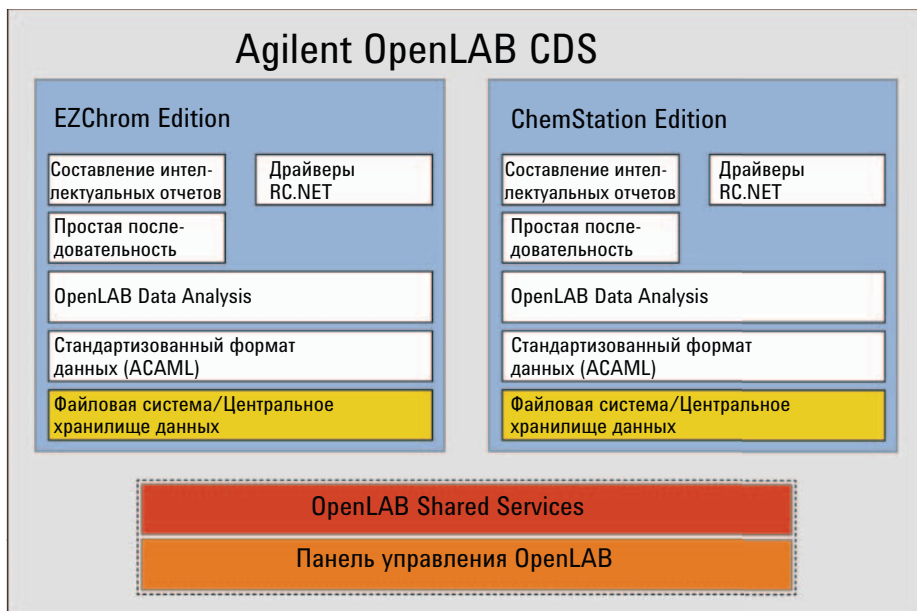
Agilent OpenLAB CDS

EZChrom Edition

Составление интеллектуальных отчетов

Драйверы RC.NET

Простая последовательность

OpenLAB Data Analysis

Стандартизованный формат данных (ACAML)

Файловая система/Центральное хранилище данных

ChemStation Edition

Составление интеллектуальных отчетов

Драйверы RC.NET

Простая последовательность

OpenLAB Data Analysis

Стандартизованный формат данных (ACAML)

Файловая система/Центральное хранилище данных

OpenLAB Shared Services

Панель управления OpenLAB